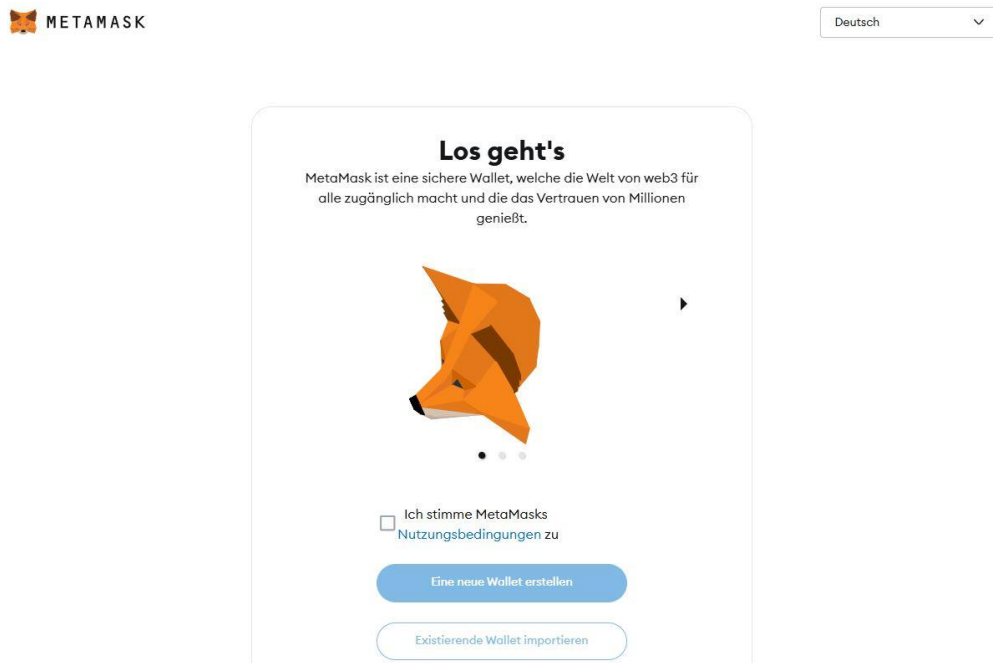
METAMASK

Deutsch

Los geht's

MetaMask ist eine sichere Wallet, welche die Welt von web3 für alle zugänglich macht und die das Vertrauen von Millionen genießt.

Ich stimme MetaMasks Nutzungsbedingungen zu

Eine neue Wallet erstellen

Existierende Wallet importieren